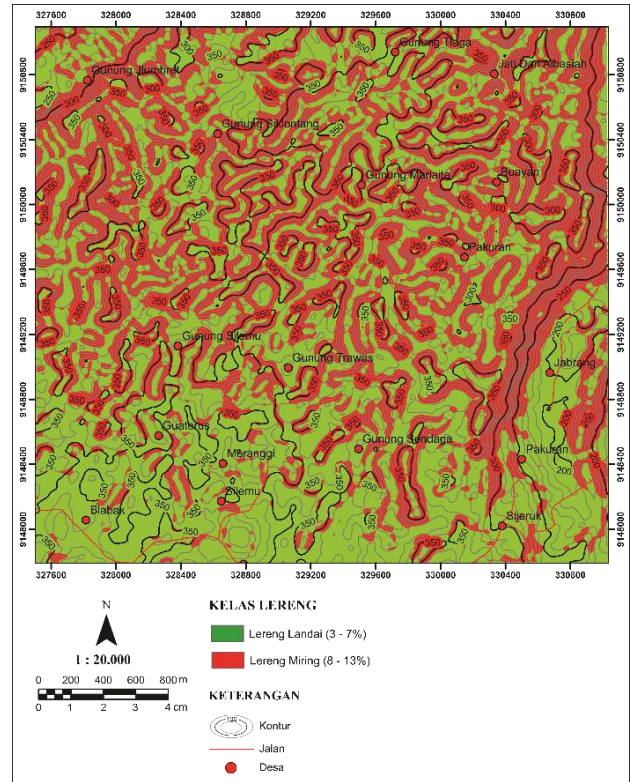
327600 328000 328400 328800 329200 329600 330000 330400 330800

9150800
9150400
9150000
9149600
9149200
9148800
9148400
9148000

Gunung Jumbreg
Gunung Tlaga
Jati Dan Albasiah
Gunung Siklontang
Gunung Marlaita
Buayan
Pakuran
Gunung Sijemu
Gunung Trawas
Jabrang
Gualeras
Meranggi
Gunung Sendaga
Pakuran
Sijemu
Blabak
Sijeruk

350 300 350 350 350 350 350 300 350 350 350 350 350 350 350 350 350 350 350 350 350 200 200 200 200 200

327600 328000 328400 328800 329200 329600 330000 330400 330800

9150800
9150400
9150000
9149600
9149200
9148800
9148400
9148000

N

1 : 20.000

0 200 400 600 800 m
0 1 2 3 4 cm

KELAS LERENG
Lereng Landai (3 - 7%)
Lereng Miring (8 - 13%)

KETERANGAN
Kontur
Jalan
Desa